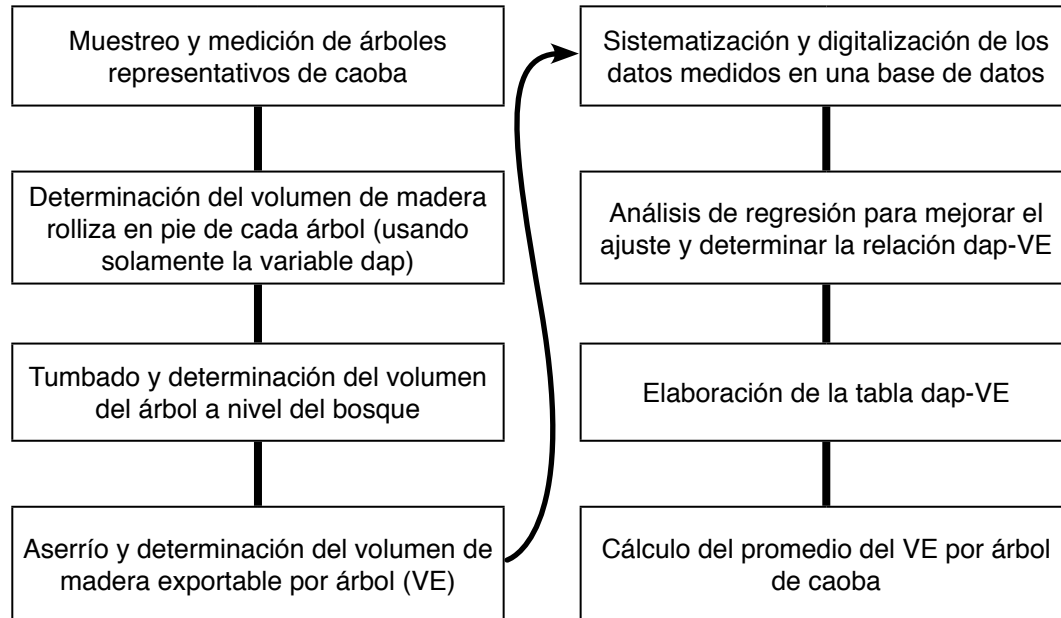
Muestreo y medición de árboles representativos de caoba

Determinación del volumen de madera rolliza en pie de cada árbol (usando solamente la variable dap)

Tumbado y determinación del volumen del árbol a nivel del bosque

Aserrío y determinación del volumen de madera exportable por árbol (VE)

Sistematización y digitalización de los datos medidos en una base de datos

Análisis de regresión para mejorar el ajuste y determinar la relación dap-VE

Elaboración de la tabla dap-VE

Cálculo del promedio del VE por árbol de caoba